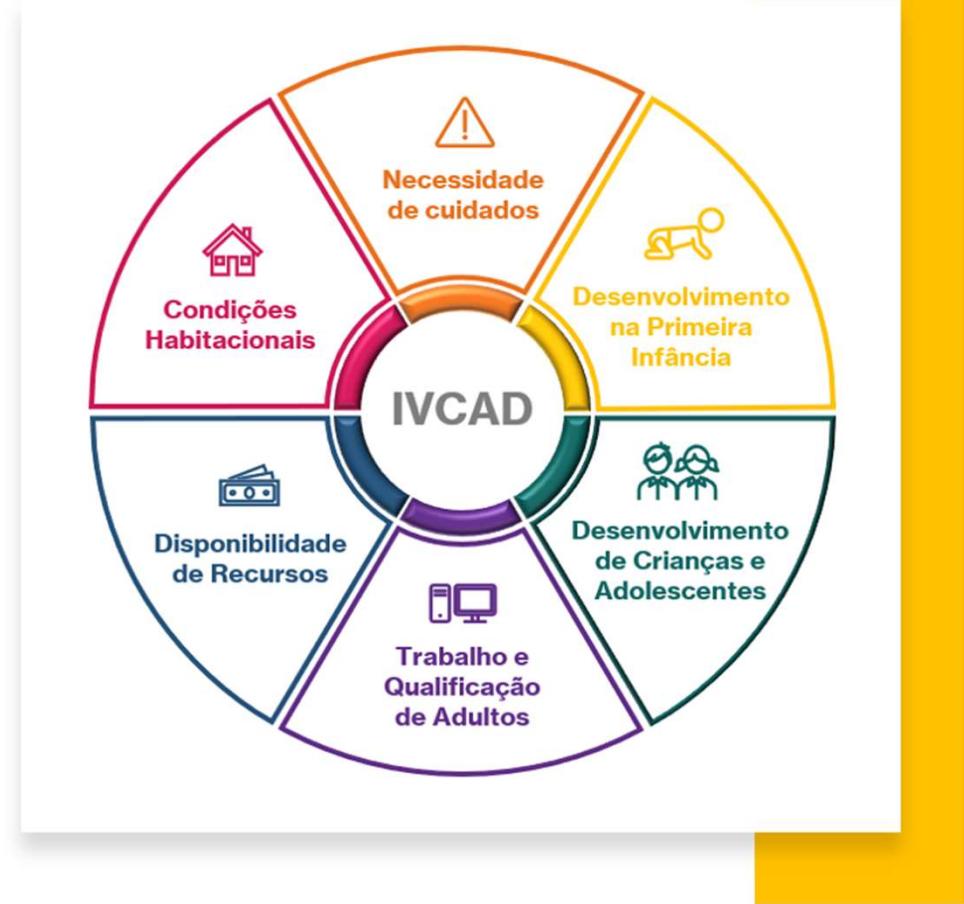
Necessidade de cuidados

Desenvolvimento na Primeira Infância

Desenvolvimento de Crianças e Adolescentes

Trabalho e Qualificação de Adultos

Disponibilidade de Recursos

Condições Habitacionais

IVCAD